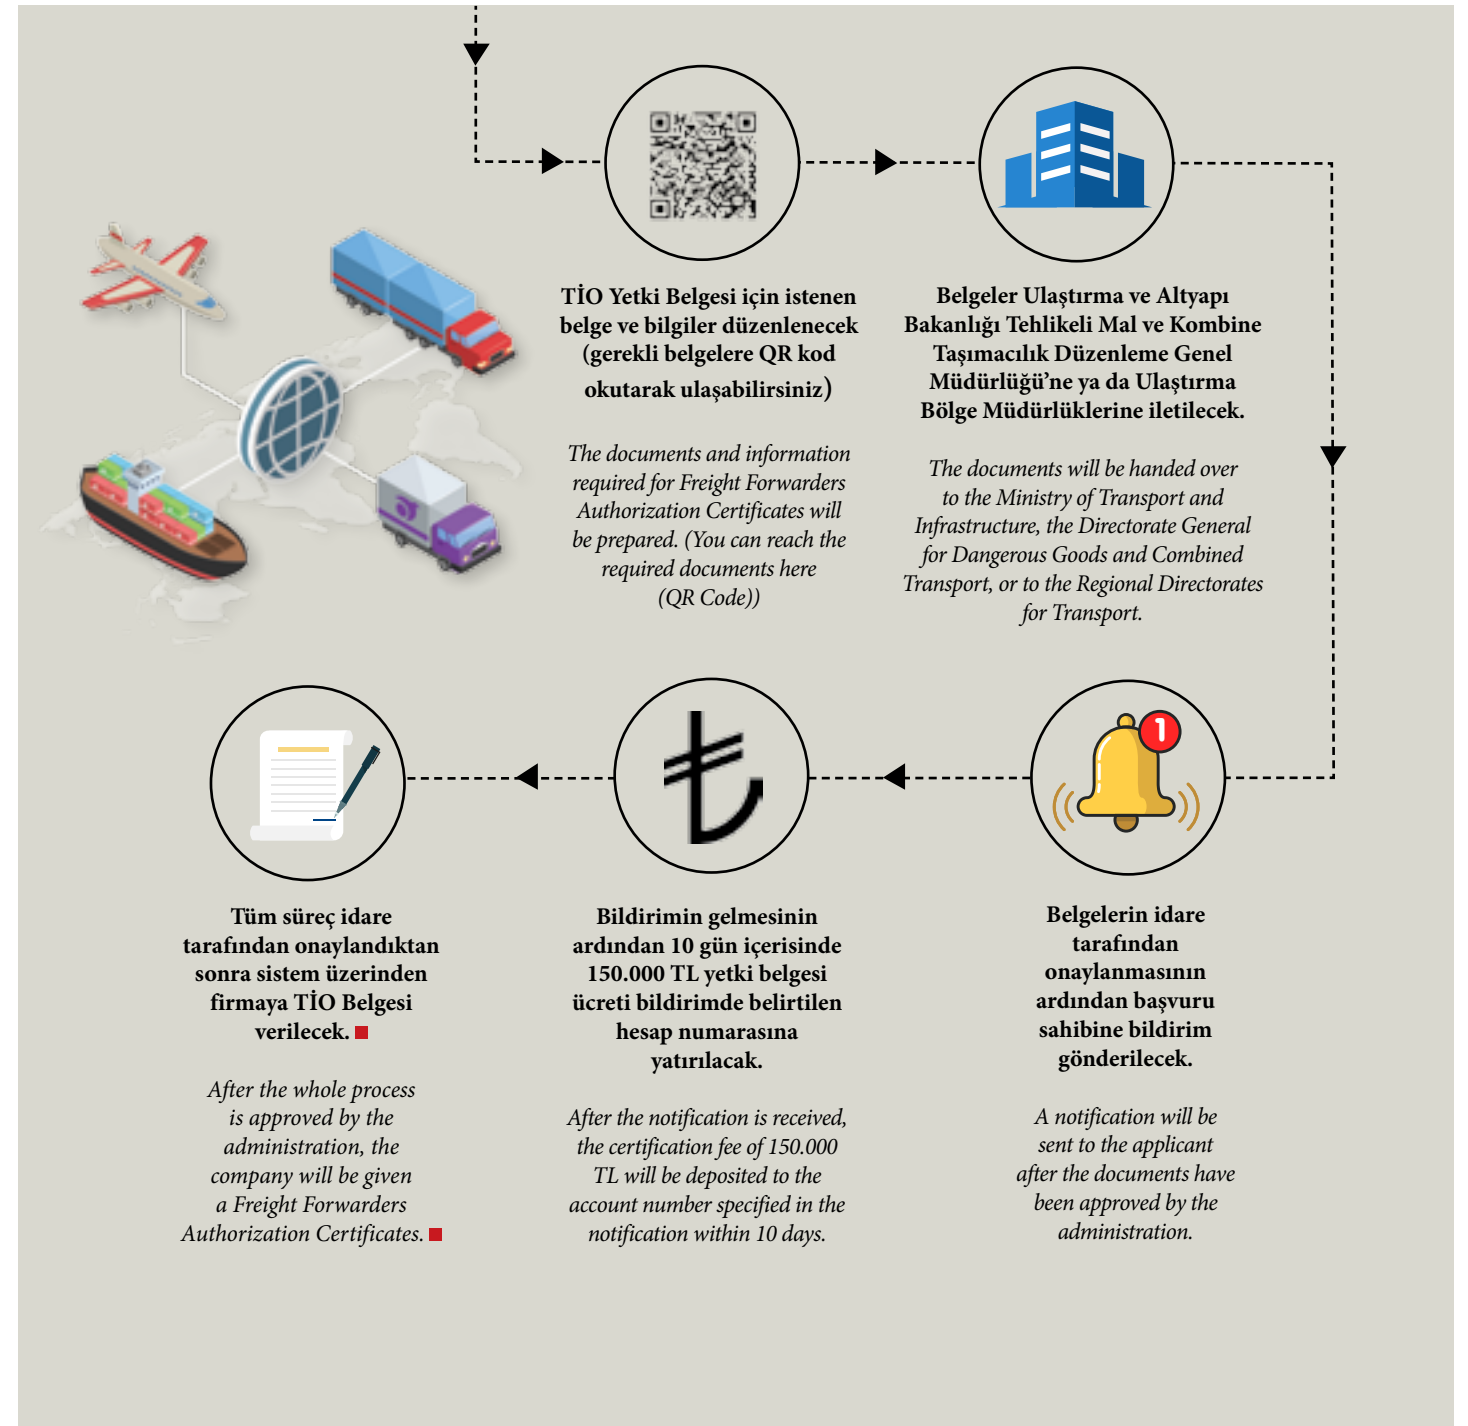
TİO Yetki Belgesi için istenen belge ve bilgiler düzenlenecek (gerekli belgelere QR kod okutarak ulaşabilirsiniz)

The documents and information required for Freight Forwarders Authorization Certificates will be prepared. (You can reach the required documents here (QR Code))

Belgeler Ulaştırma ve Altyapı Bakanlığı Tehlikeli Mal ve Kombine Taşımacılık Düzenleme Genel Müdürlüğü'ne ya da Ulaştırma Bölge Müdürlüklerine iletilecek.

The documents will be handed over to the Ministry of Transport and Infrastructure, the Directorate General for Dangerous Goods and Combined Transport, or to the Regional Directorates for Transport.

1

Tüm süreç idare tarafından onaylandıktan sonra sistem üzerinden firmaya TİO Belgesi verilecek.

After the whole process is approved by the administration, the company will be given a Freight Forwarders Authorization Certificates.

Bildirimin gelmesinin ardından 10 gün içerisinde 150.000 TL yetki belgesi ücreti bildirimde belirtilen hesap numarasına yatırılacak.

After the notification is received, the certification fee of 150.000 TL will be deposited to the account number specified in the notification within 10 days.

Belgelerin idare tarafından onaylanmasının ardından başvuru sahibine bildirim gönderilecek.

A notification will be sent to the applicant after the documents have been approved by the administration.